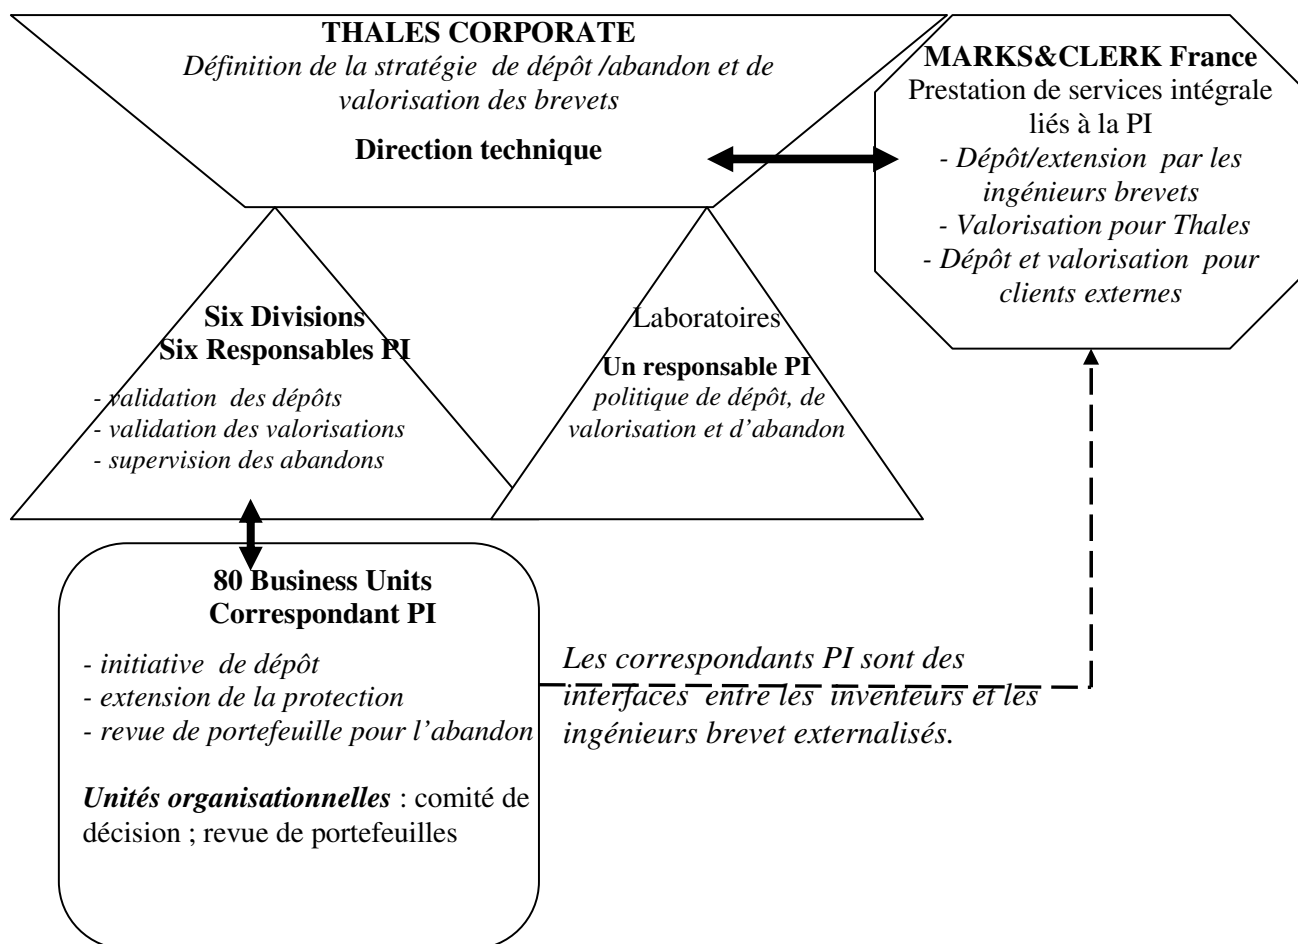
THALES CORPORATE
Définition de la stratégie de dépôt /abandon et de valorisation des brevets

Direction technique

MARKS&CLERK France
Prestation de services intégrale liés à la PI
- Dépôt/extension par les ingénieurs brevets
- Valorisation pour Thales
- Dépôt et valorisation pour clients externes

Six Divisions
Six Responsables PI
- validation des dépôts
- validation des valorisations
- supervision des abandons

Laboratoires
Un responsable PI
politique de dépôt, de valorisation et d'abandon

80 Business Units
Correspondant PI
- initiative de dépôt
- extension de la protection
- revue de portefeuille pour l'abandon

Unités organisationnelles : comité de décision ; revue de portefeuilles

Les correspondants PI sont des interfaces entre les inventeurs et les ingénieurs brevet externalisés.